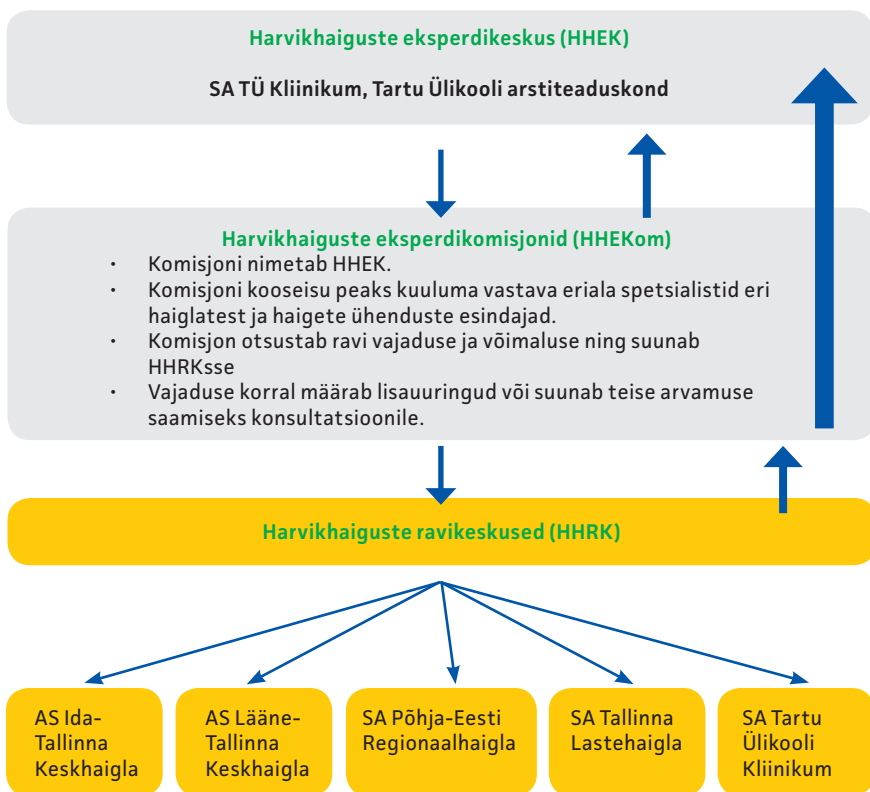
Harvikhaiguste eksperdikeskus (HHEK)

SA TÜ Kliinikum, Tartu Ülikooli arstiteaduskond

Harvikhaiguste eksperdikomisjonid (HHEKom)

- Komisjoni nimetab HHEK.
- Komisjoni kooseisu peaks kuuluma vastava eriala spetsialistid eri haiglatest ja haigete ühenduste esindajad.
- Komisjon otsustab ravi vajaduse ja võimaluse ning suunab HHRKsse
- Vajaduse korral määrab lisauuringud või suunab teise arvamuse saamiseks konsultatsioonile.

Harvikhaiguste ravikeskused (HHRK)

AS Ida-Tallinna Keskhaigla

AS Lääne-Tallinna Keskhaigla

SA Põhja-Eesti Regionaalhaigla

SA Tallinna Lastehaigla

SA Tartu Ülikooli Kliinikum